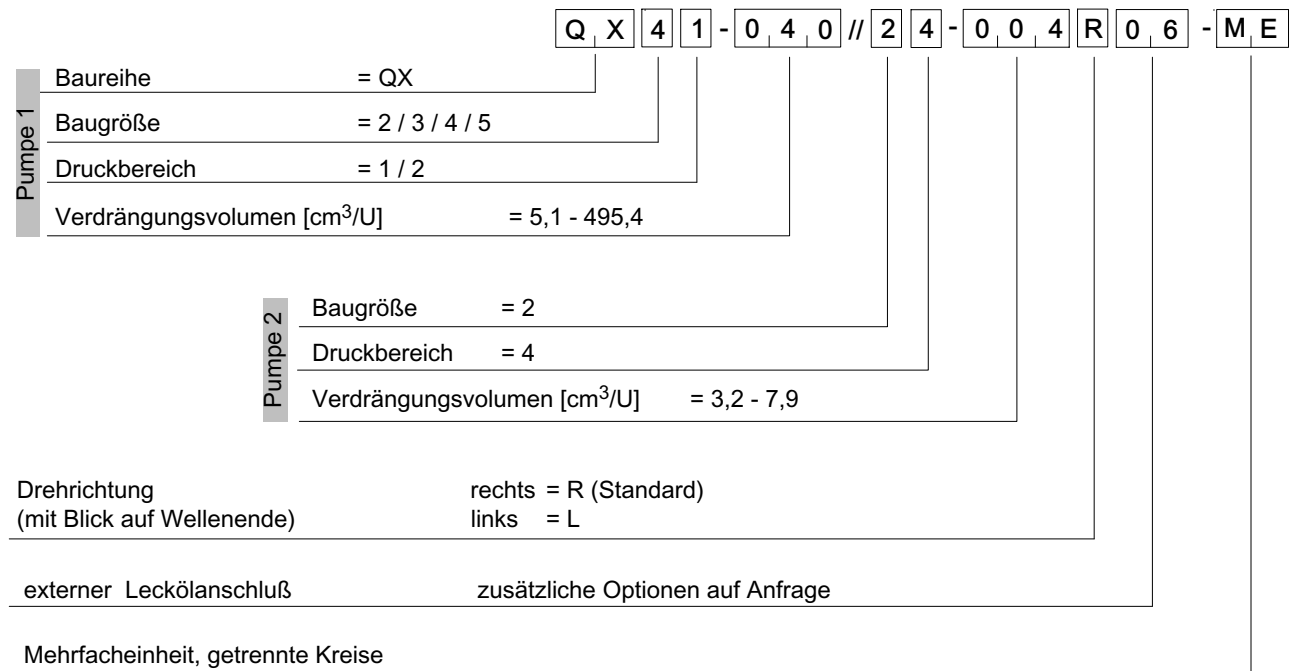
QX 4 1 - 040 // 2 4 - 004 R 06 - ME

Pumpe 1

Baureihe = QX

Baugröße = 2 / 3 / 4 / 5

Druckbereich = 1 / 2

Verdrängungsvolumen [$cm^3$/U] = 5,1 - 495,4

Pumpe 2

Baugröße = 2

Druckbereich = 4

Verdrängungsvolumen [$cm^3$/U] = 3,2 - 7,9

Drehrichtung (mit Blick auf Wellenende) rechts = R (Standard) links = L

externer Leckölanschluß zusätzliche Optionen auf Anfrage

Mehrfacheinheit, getrennte Kreise